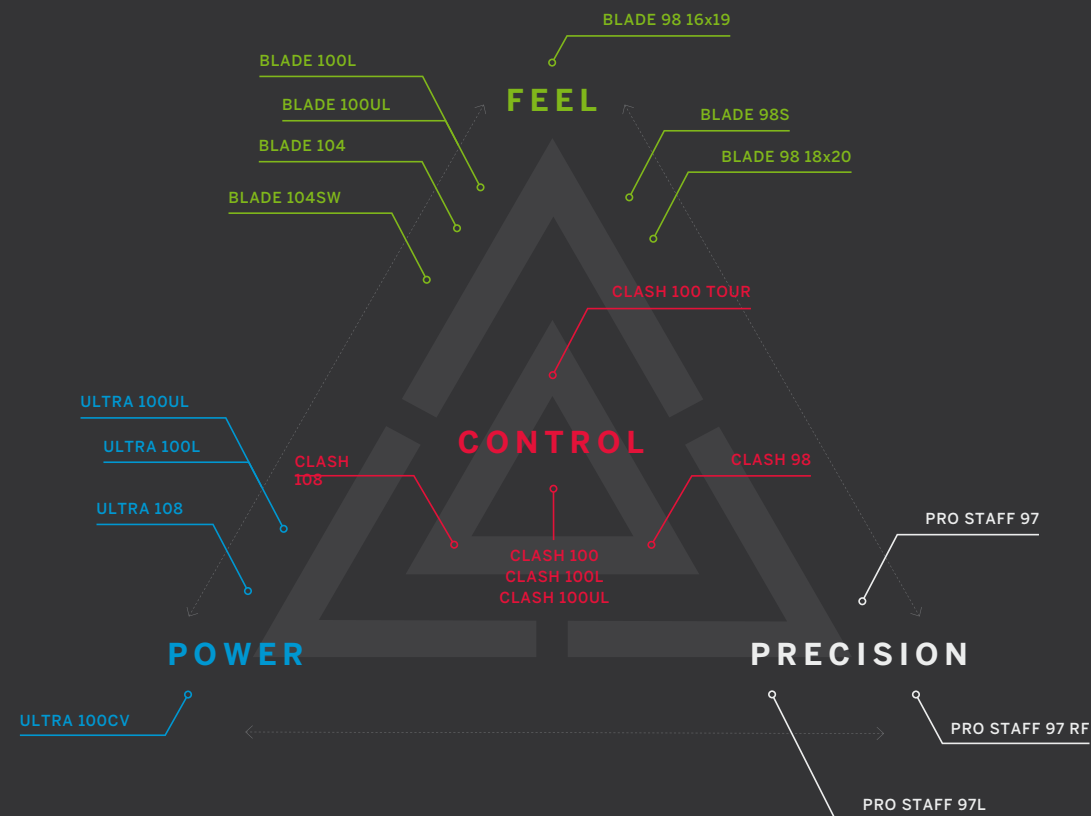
BLADE 98 16x19

BLADE 100L

FEEL

BLADE 100UL

BLADE 98S

BLADE 104

BLADE 98 18x20

BLADE 104SW

CLASH 100 TOUR

ULTRA 100UL

ULTRA 100L

CONTROL

CLASH 108

CLASH 98

ULTRA 108

PRO STAFF 97

CLASH 100
CLASH 100L
CLASH 100UL

POWER

PRECISION

ULTRA 100CV

PRO STAFF 97 RF

PRO STAFF 97L